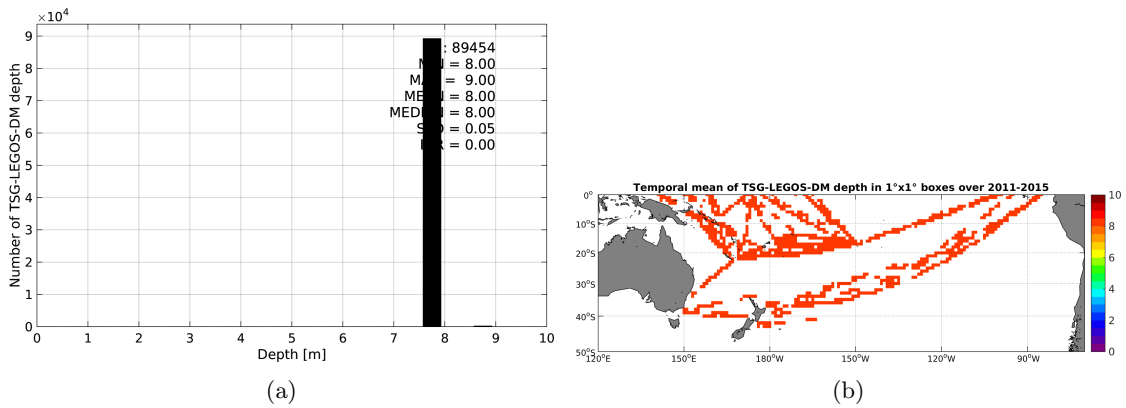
$\times 10^4$
9
8
7
6
5
4
3
2
1
0
Number of TSG-LEGOS-DM depth
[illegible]: 89454
M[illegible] = 8.00
MA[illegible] = 9.00
ME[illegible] = 8.00
MED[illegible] = 8.00
S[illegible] = 0.05
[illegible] = 0.00
0 1 2 3 4 5 6 7 8 9 10
Depth [m]
(a)

Temporal mean of TSG-LEGOS-DM depth in 1°x1° boxes over 2011-2015
0°
10°S
20°S
30°S
40°S
50°S
120°E 150°E 180°W 150°W 120°W 90°W
10
8
6
4
2
0
(b)